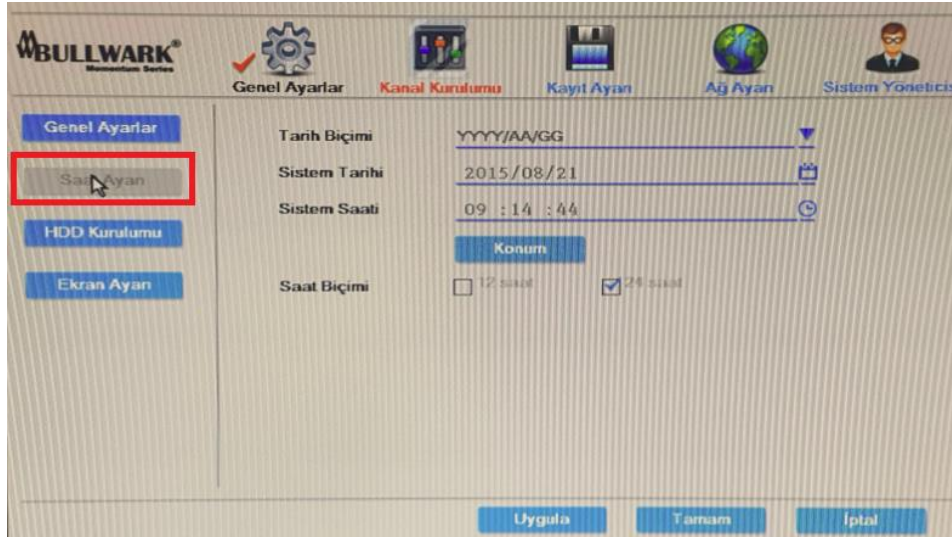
BULLWARK®
Momentum Series

Genel Ayarlar
Kanal Kurulumu
Kayıt Ayarı
Ağ Ayarı
Sistem Yöneticis

Genel Ayarlar
Saat Ayarı
HDD Kurulumu
Ekran Ayarı

Tarih Biçimi YYYY/AA/GG
Sistem Tarihi 2015/08/21
Sistem Saati 09 : 14 : 44
Konum
Saat Biçimi 12 saat 24 saat

Uygula
Tamam
İptal